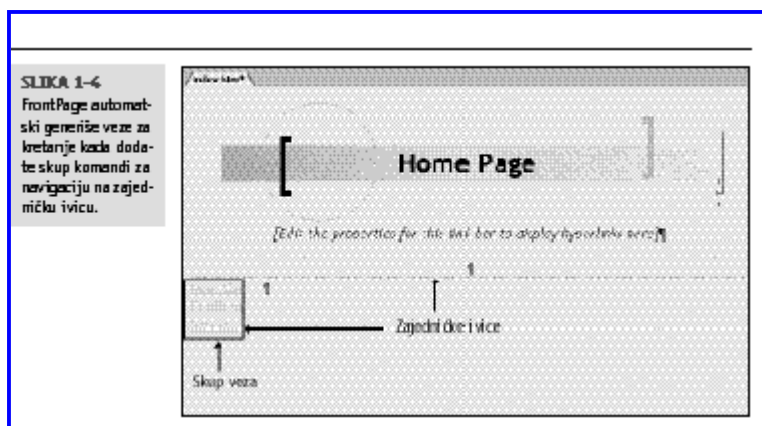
SLIKA 1-4
FrontPage automatski generiše veze za kretanje kada dodate skup komandi za navigaciju na zajedničku ivicu.

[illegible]

Home Page

[Edit the properties for this link bar to display hyperlinks here]

Zajedničke ivice

Skup veza